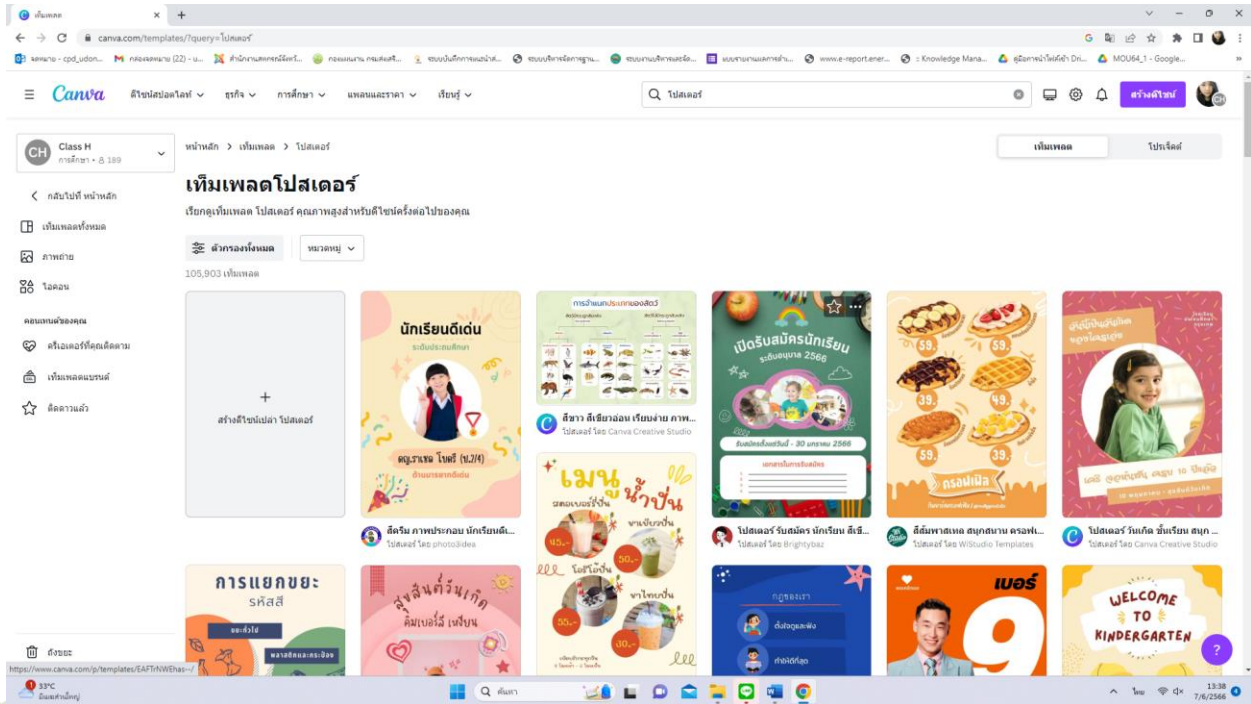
เท็มเพลต ×
canva.com/templates/?query=โปสเตอร์

Canva ดีไซน์สปอตไลต์ ธุรกิจ การศึกษา แพลนและราคา เรียนรู้
โปสเตอร์
สร้างดีไซน์

Class H
การศึกษา • 189

กลับไปที่ หน้าหลัก
เท็มเพลตทั้งหมด
ภาพถ่าย
ไอคอน
คอนเทนต์ของคุณ
ครีเอเตอร์ที่คุณติดตาม
เท็มเพลตแบรนด์
ติดดาวแล้ว
ถังขยะ

หน้าหลัก > เท็มเพลต > โปสเตอร์

เท็มเพลต
โปรเจ็คต์

เท็มเพลตโปสเตอร์
เรียกดูเท็มเพลต โปสเตอร์ คุณภาพสูงสำหรับดีไซน์ครั้งต่อไปของคุณ

ตัวกรองทั้งหมด
หมวดหมู่
105,903 เท็มเพลต

+
สร้างดีไซน์เปล่า โปสเตอร์

นักเรียนดีเด่น
ระดับประถมศึกษา
ดญ.ราเชล ไบศรี (ป.2/4)
สีครีม ภาพประกอบ นักเรียนดีเ...
โปสเตอร์ โดย photo3idea

การจำแนกประเภทของสัตว์
สีขาว สีเขียวอ่อน เรียบง่าย ภาพ...
โปสเตอร์ โดย Canva Creative Studio

เมนูน้ำปั่น
45.-
50.-
55.-
30.-

เปิดรับสมัครนักเรียน
ระดับอนุบาล 2566
รับสมัครตั้งแต่วันนี้ - 30 มกราคม 2566
เอกสารในการรับสมัคร
โปสเตอร์ รับสมัคร นักเรียน สีเขี...
โปสเตอร์ โดย Brightybaz

59.
49.
ครอฟเฟิล
สีส้มพาสเทล สนุกสนาน ครอฟเ...
โปสเตอร์ โดย WiStudio Templates

โปสเตอร์ วันเกิด ชั้นเรียน สนุก ...
โปสเตอร์ โดย Canva Creative Studio

การแยกขยะ
รหัสสี

สุขสันต์วันเกิด

กฎของเรา

เบอร์
9

WELCOME TO KINDERGARTEN

https://www.canva.com/p/templates/EAFTrNWEhas-/

33°C
มีเมฆส่วนใหญ่
ค้นหา
13:38
7/6/2566